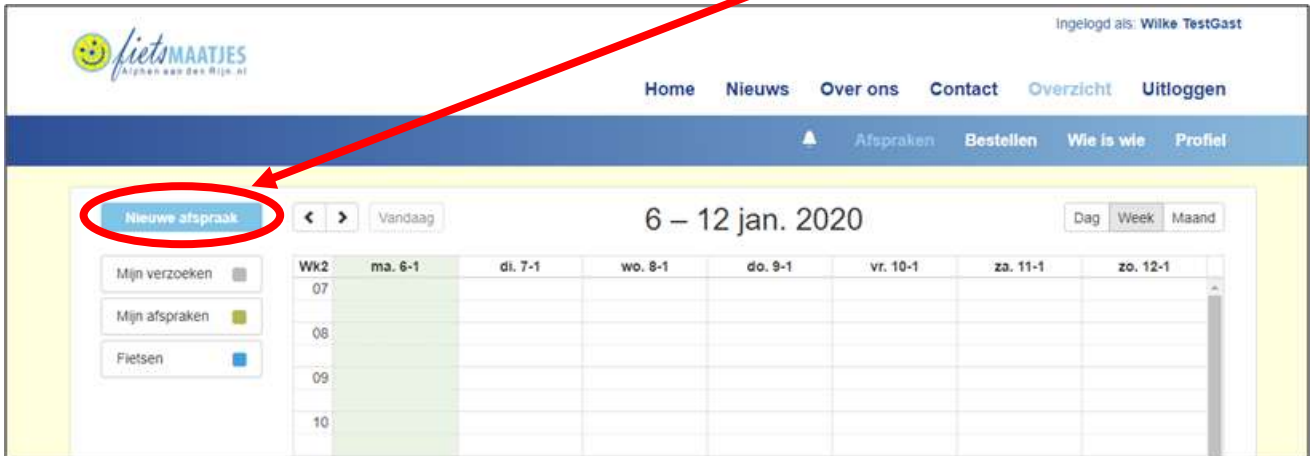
fietsMAATJES
Alphen aan den Rijn.nl

Ingelogd als: Wilke TestGast

Home Nieuws Over ons Contact Overzicht Uitloggen

Afspraken Bestellen Wie is wie Profiel

Nieuwe afspraak

< > Vandaag

6 – 12 jan. 2020

Dag Week Maand

Mijn verzoeken
Mijn afspraken
Fietsen

| Wk2 | ma. 6-1 | di. 7-1 | wo. 8-1 | do. 9-1 | vr. 10-1 | za. 11-1 | zo. 12-1 |
|---|---|---|---|---|---|---|---|
| 07 | | | | | | | |
| 08 | | | | | | | |
| 09 | | | | | | | |
| 10 | | | | | | | |